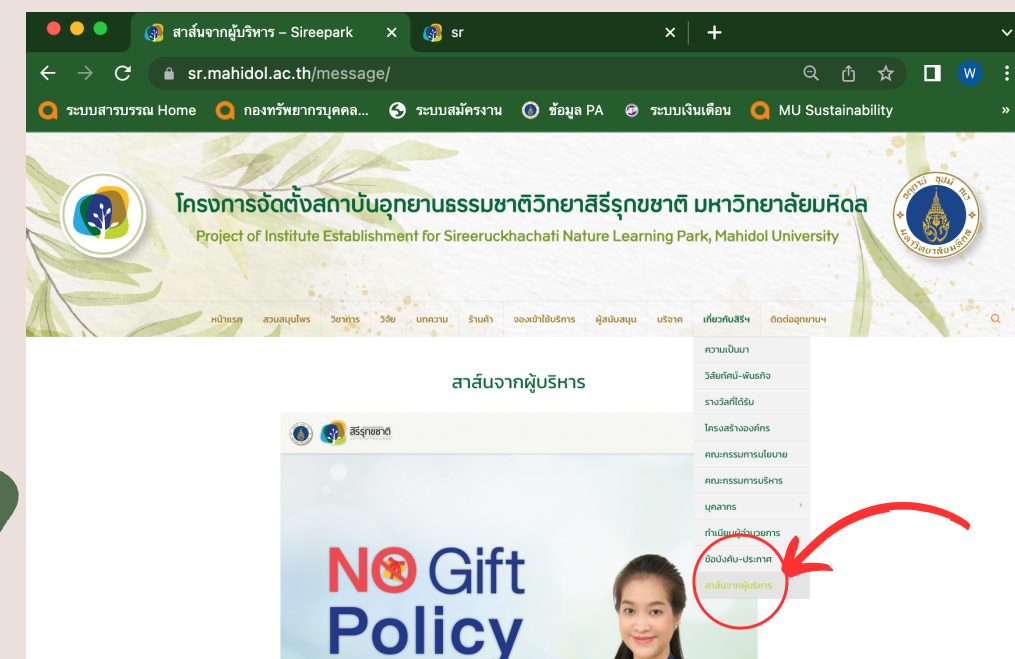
สาส์นจากผู้บริหาร – Sireepark
sr
sr.mahidol.ac.th/message/
W
ระบบสารบรรณ Home
กองทรัพยากรบุคคล...
ระบบสมัครงาน
ข้อมูล PA
ระบบเงินเดือน
MU Sustainability

โครงการจัดตั้งสถาบันอุทยานธรรมชาติวิทยาสิรีรุกขชาติ มหาวิทยาลัยมหิดล
Project of Institute Establishment for Sireeruckhachati Nature Learning Park, Mahidol University

หน้าแรก | สวนสมุนไพร | วิชาการ | วิจัย | บทความ | ร้านค้า | จองเข้าใช้บริการ | ผู้สนับสนุน | บริจาค | เกี่ยวกับสิรีฯ | ติดต่ออุทยานฯ

ความเป็นมา
วิสัยทัศน์-พันธกิจ
รางวัลที่ได้รับ
โครงสร้างองค์กร
คณะกรรมการนโยบาย
คณะกรรมการบริหาร
บุคลากร
ทำเนียบผู้อำนวยการ
ข้อบังคับ-ประกาศ
สาส์นจากผู้บริหาร

สาส์นจากผู้บริหาร

สิรีรุกขชาติ

NO Gift
Policy